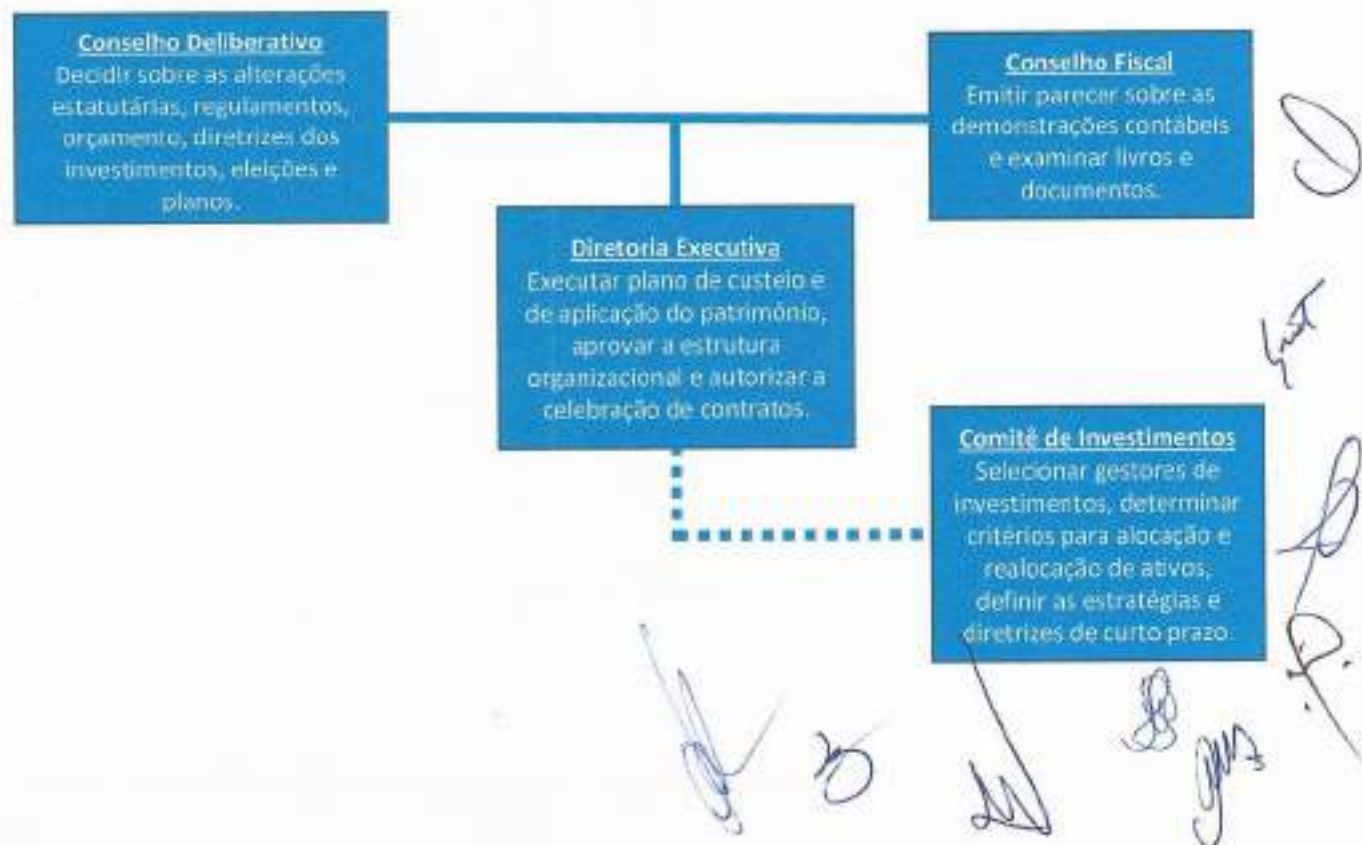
Conselho Deliberativo
Decidir sobre as alterações estatutárias, regulamentos, orçamento, diretrizes dos investimentos, eleições e planos.

Conselho Fiscal
Emitir parecer sobre as demonstrações contábeis e examinar livros e documentos.

Diretoria Executiva
Executar plano de custeio e de aplicação do patrimônio, aprovar a estrutura organizacional e autorizar a celebração de contratos.

Comitê de Investimentos
Selecionar gestores de investimentos, determinar critérios para alocação e realocação de ativos, definir as estratégias e diretrizes de curto prazo.